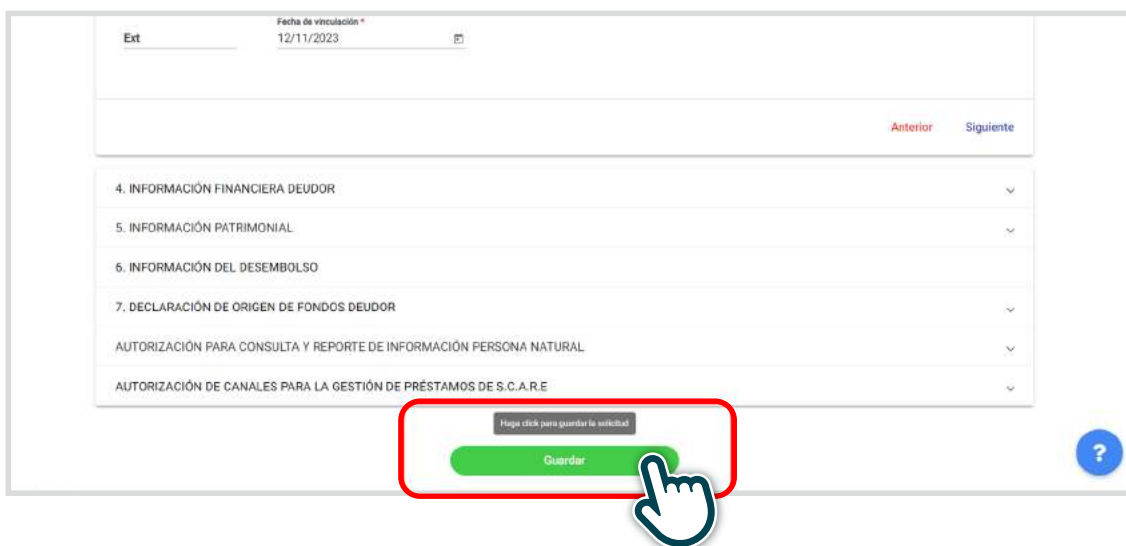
Ext

Fecha de vinculación *
12/11/2023

Anterior Siguiente

4. INFORMACIÓN FINANCIERA DEUDOR

5. INFORMACIÓN PATRIMONIAL

6. INFORMACIÓN DEL DESEMBOLSO

7. DECLARACIÓN DE ORIGEN DE FONDOS DEUDOR

AUTORIZACIÓN PARA CONSULTA Y REPORTE DE INFORMACIÓN PERSONA NATURAL

AUTORIZACIÓN DE CANALES PARA LA GESTIÓN DE PRÉSTAMOS DE S.C.A.R.E

Haga click para guardar la solicitud

Guardar

?